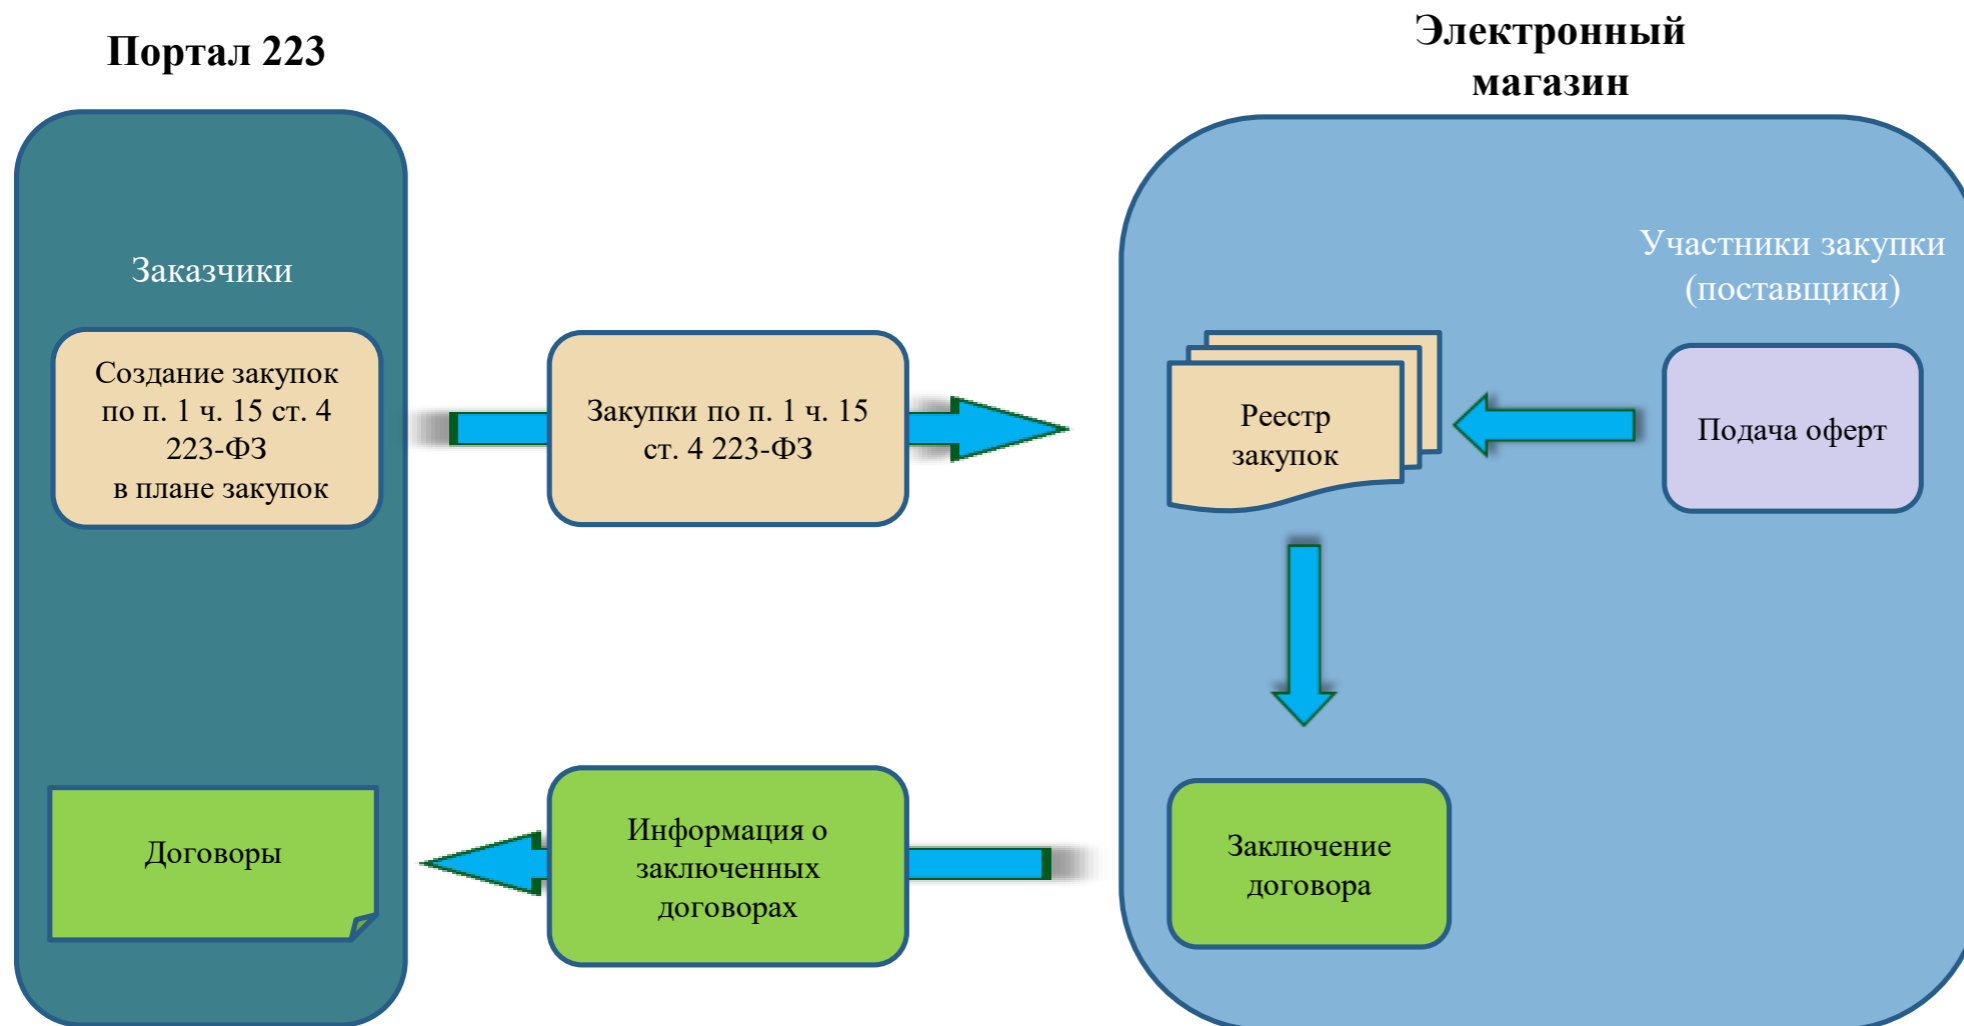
Портал 223

Электронный магазин

Заказчики

Создание закупок по п. 1 ч. 15 ст. 4 223-ФЗ в плане закупок

Закупки по п. 1 ч. 15 ст. 4 223-ФЗ

Участники закупки (поставщики)

Реестр закупок

Подача оферт

Договоры

Информация о заключенных договорах

Заключение договора